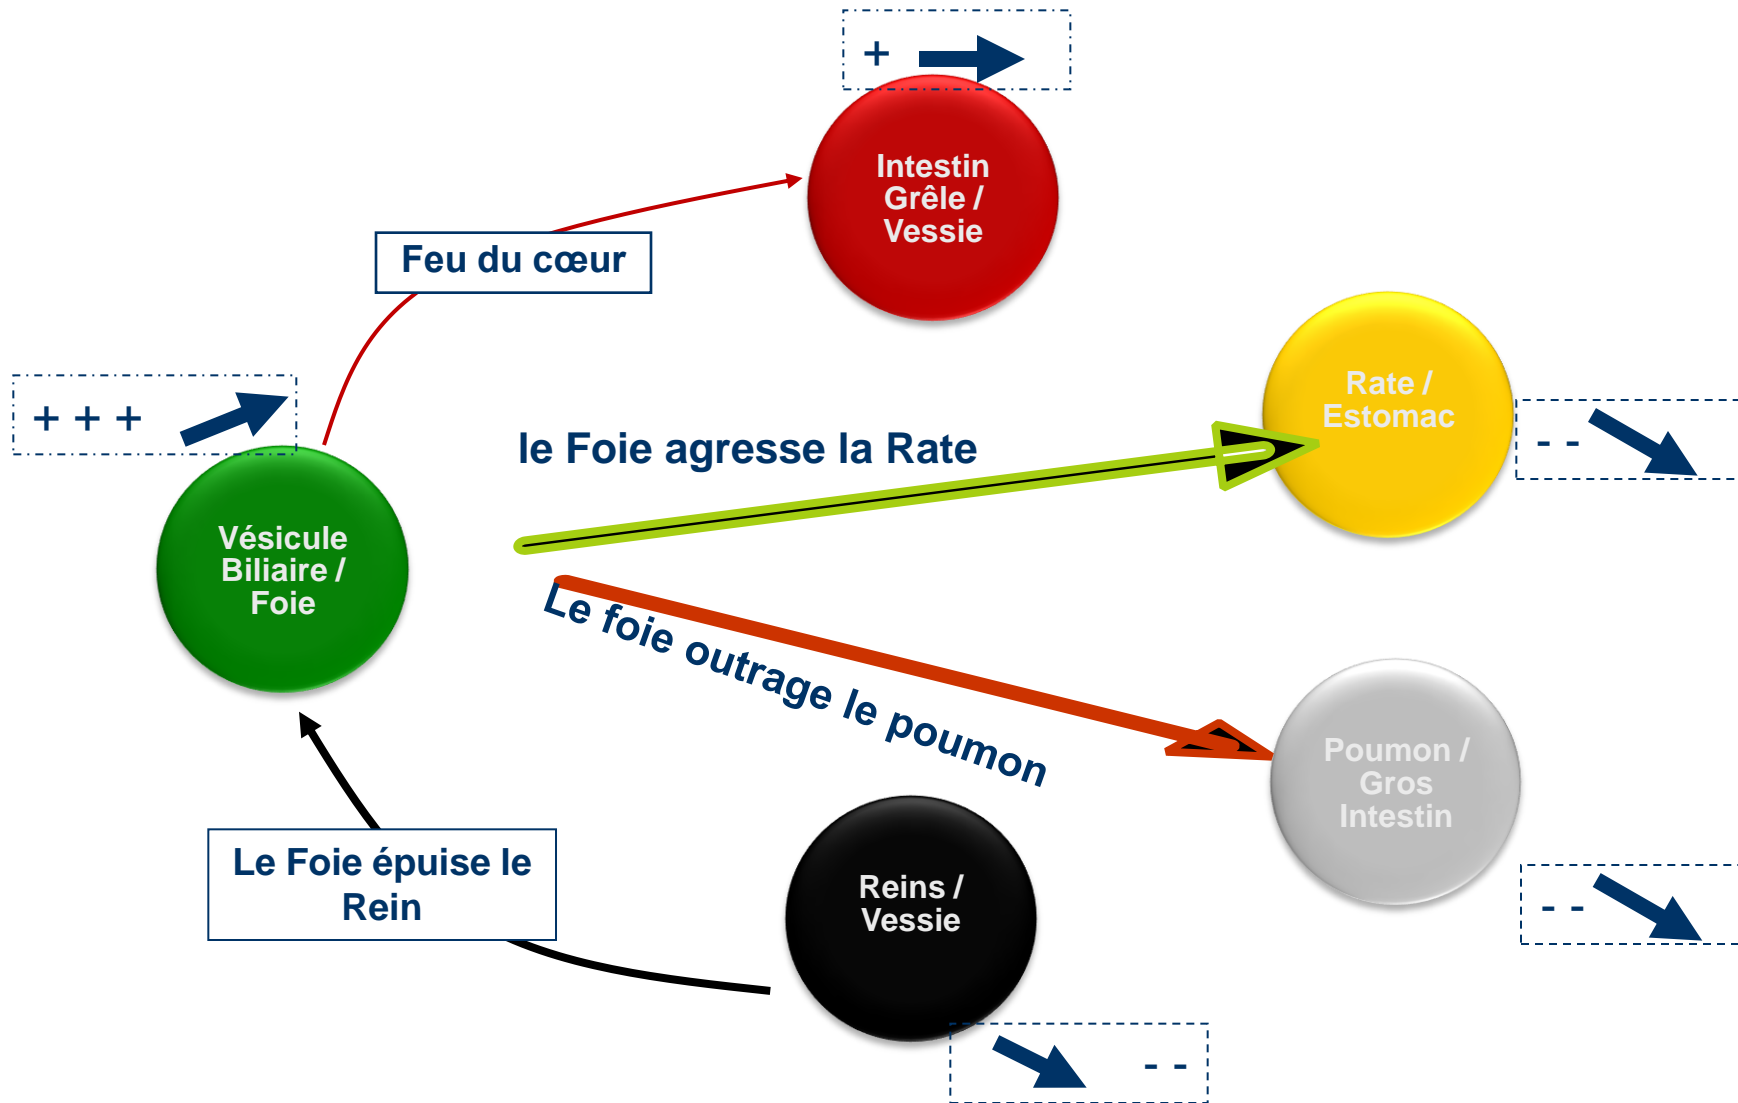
+

Intestin Grêle / Vessie

Feu du cœur

+ + +

Rate / Estomac

- -

le Foie agresse la Rate

Vésicule Biliaire / Foie

Le foie outrage le poumon

Poumon / Gros Intestin

- -

Le Foie épuise le Rein

Reins / Vessie

- -